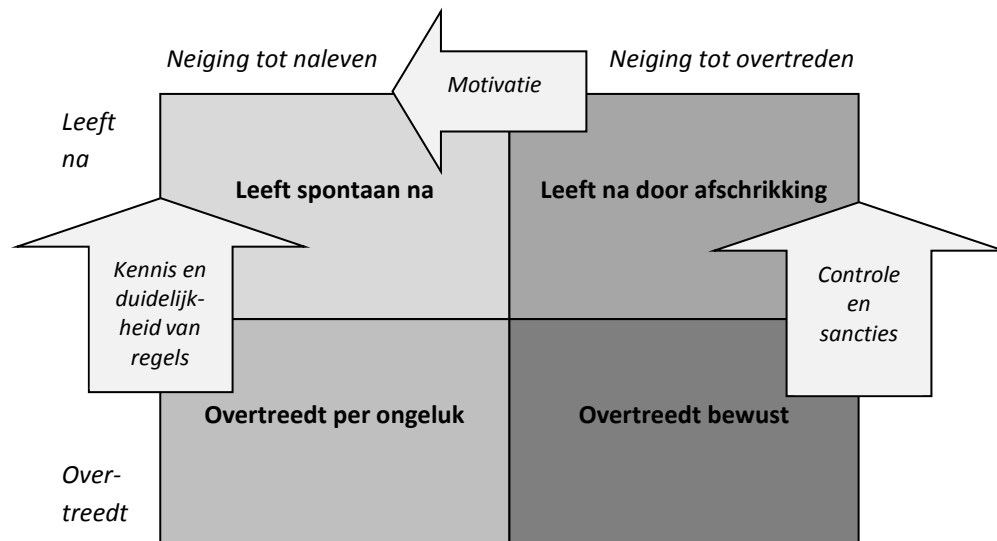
Neiging tot naleven

Motivatie

Neiging tot overtreden

Leeft na

Leeft spontaan na

Leeft na door afschrikking

Kennis en duidelijkheid van regels

Controle en sancties

Overtreedt per ongeluk

Overtreedt bewust

Overtreedt